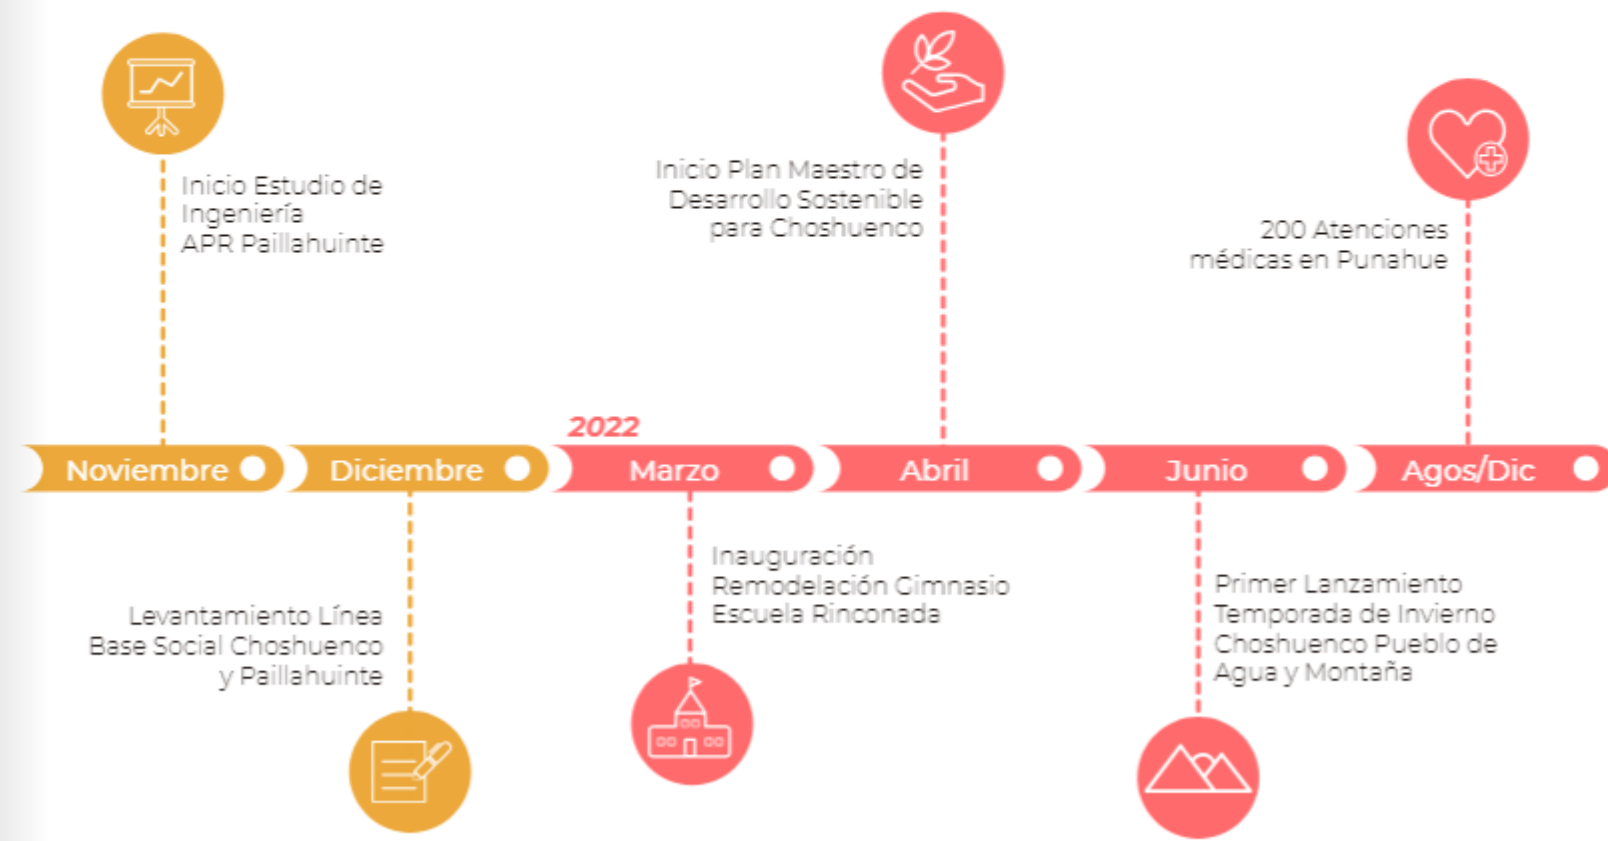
Inicio Estudio de Ingeniería APR Paillahuinte

Inicio Plan Maestro de Desarrollo Sostenible para Choshuenco

200 Atenciones médicas en Punahue

2022

Noviembre

Diciembre

Marzo

Abril

Junio

Agos/Dic

Levantamiento Línea Base Social Choshuenco y Paillahuinte

Inauguración Remodelación Gimnasio Escuela Rinconada

Primer Lanzamiento Temporada de Invierno Choshuenco Pueblo de Agua y Montaña